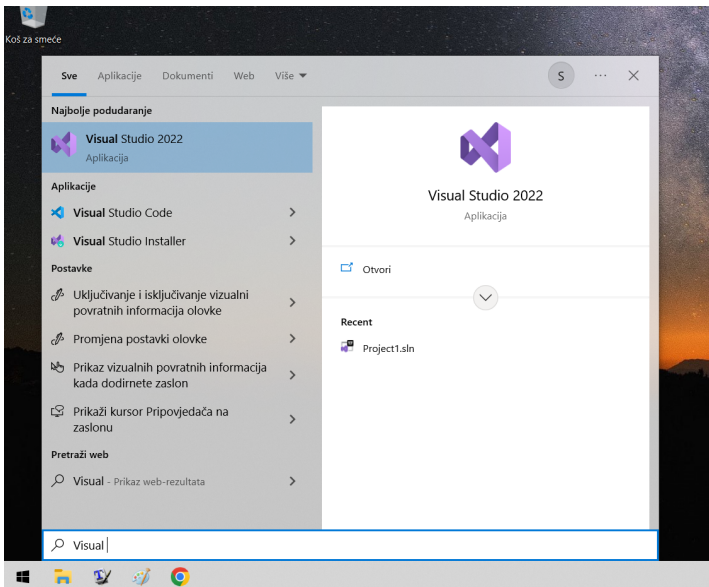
Koš za smeće

Sve Aplikacije Dokumenti Web Više ▾

S ··· ✕

Najbolje podudaranje

Visual Studio 2022
Aplikacija

Aplikacije

Visual Studio Code >

Visual Studio Installer >

Postavke

Uključivanje i isključivanje vizualni povratnih informacija olovke >

Promjena postavki olovke >

Prikaz vizualnih povratnih informacija kada dodirnete zaslon >

Prikaži kursor Pripovjedača na zaslonu >

Pretraži web

Visual - Prikaz web-rezultata >

Visual Studio 2022
Aplikacija

Otvori

Recent

Project1.sln

Visual